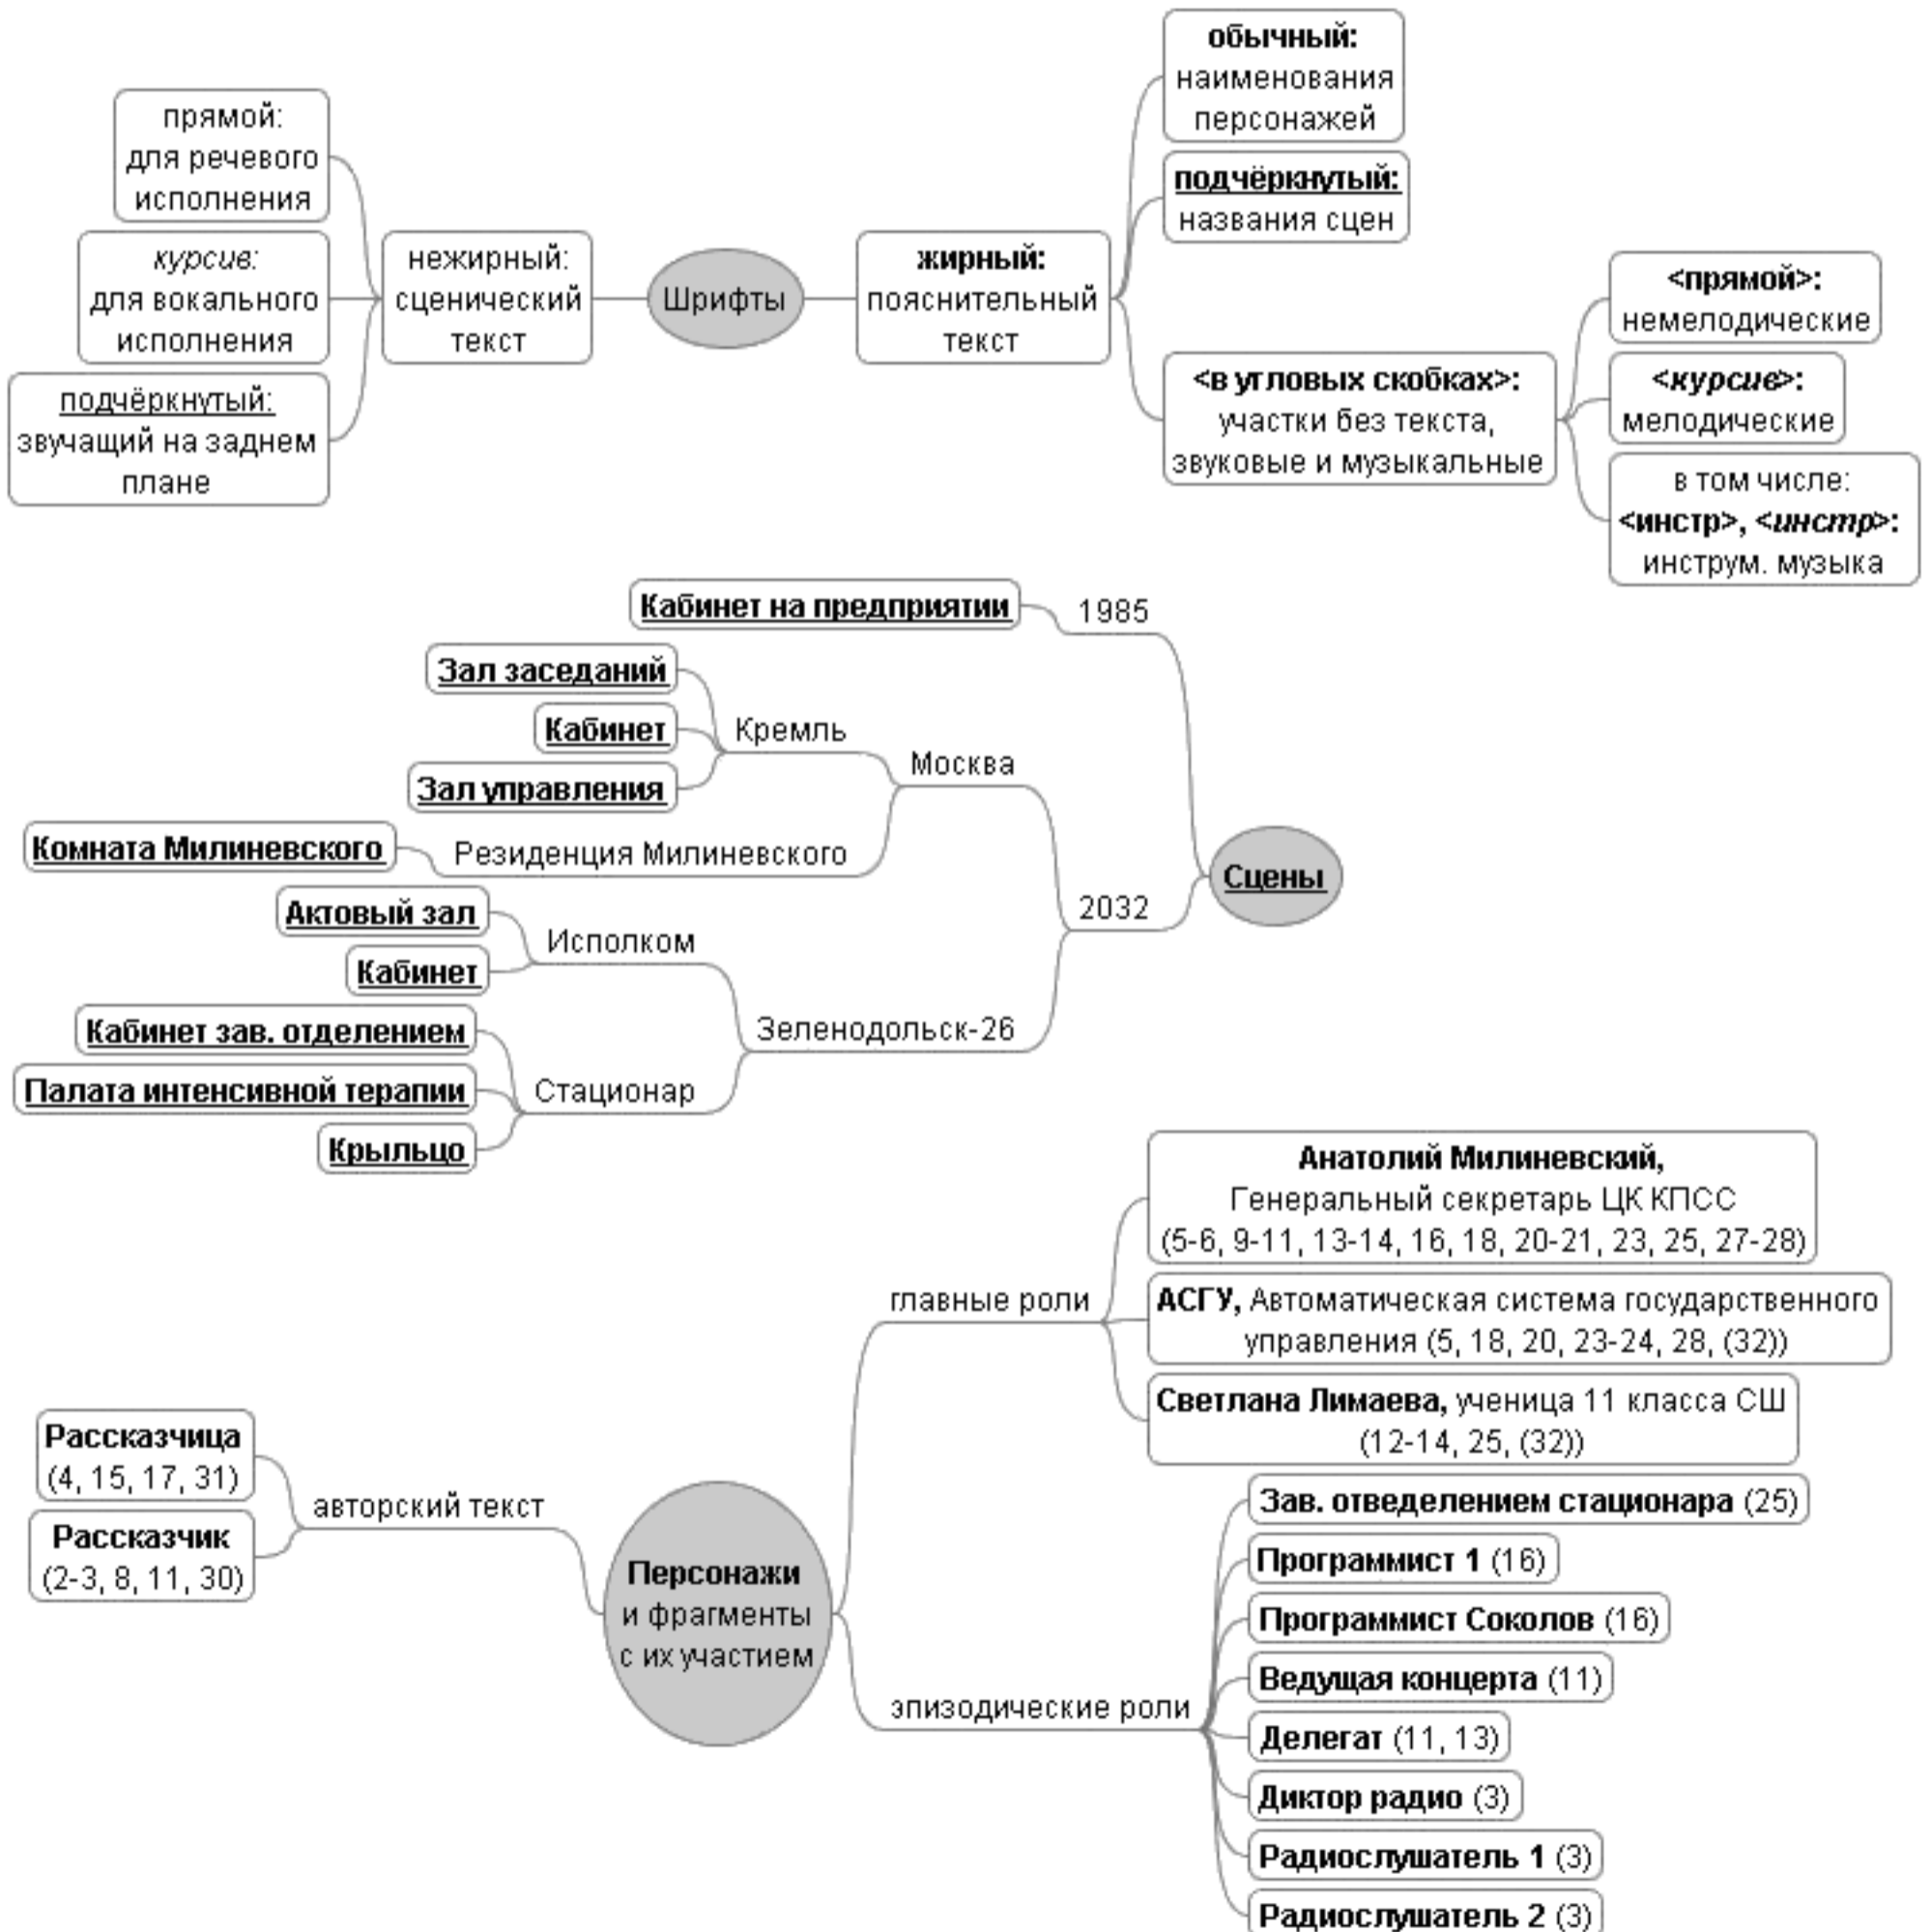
прямой: для речевого исполнения

курсив: для вокального исполнения

подчёркнутый: звучащий на заднем плане

нежирный: сценический текст

Шрифты

жирный: пояснительный текст

обычный: наименования персонажей

подчёркнутый: названия сцен

<в угловых скобках>: участки без текста, звуковые и музыкальные

<прямой>: немелодические

<курсив>: мелодические

в том числе: <инстр>, <инстр>: инструм. музыка

Кабинет на предприятии

1985

Зал заседаний

Кабинет

Зал управления

Кремль

Москва

Комната Милиневского

Резиденция Милиневского

Сцены

2032

Актовый зал

Кабинет

Исполком

Зеленодольск-26

Кабинет зав. отделением

Палата интенсивной терапии

Крыльцо

Стационар

Анатолий Милиневский, Генеральный секретарь ЦК КПСС (5-6, 9-11, 13-14, 16, 18, 20-21, 23, 25, 27-28)

главные роли

АСГУ, Автоматическая система государственного управления (5, 18, 20, 23-24, 28, (32))

Светлана Лимаева, ученица 11 класса СШ (12-14, 25, (32))

Рассказчица (4, 15, 17, 31)

авторский текст

Рассказчик (2-3, 8, 11, 30)

Персонажи и фрагменты с их участием

эпизодические роли

Зав. отведелением стационара (25)

Программист 1 (16)

Программист Соколов (16)

Ведущая концерта (11)

Делегат (11, 13)

Диктор радио (3)

Радиослушатель 1 (3)

Радиослушатель 2 (3)